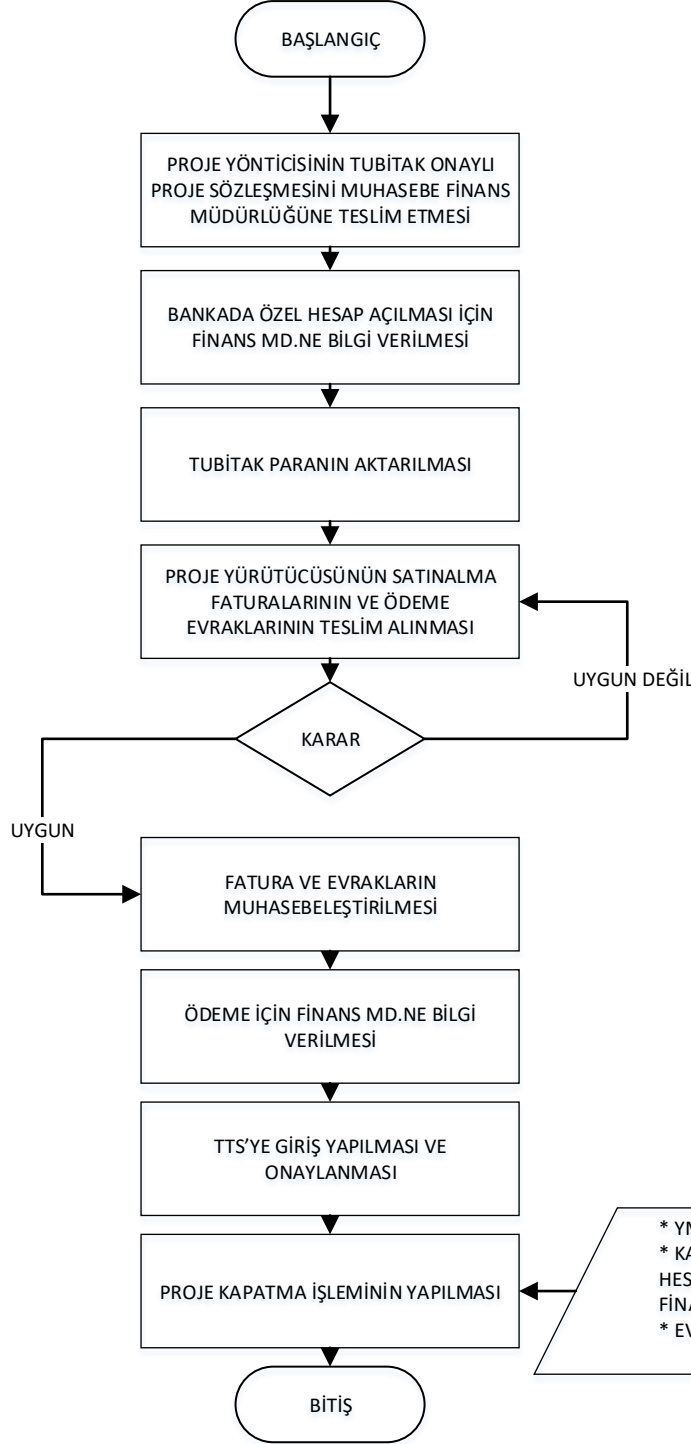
BAŞLANGIÇ

PROJE YÖNTİCİSİNİN TUBİTAK ONAYLI PROJE SÖZLEŞMESİNİ MUHASEBE FİNANS MÜDÜRLÜĞÜNE TESLİM ETMESİ

BANKADA ÖZEL HESAP AÇILMASI İÇİN FİNANS MD.NE BİLGİ VERİLMESİ

TUBİTAK PARANIN AKTARILMASI

PROJE YÜRÜTÜCÜSÜNÜN SATINALMA FATURALARININ VE ÖDEME EVRAKLARININ TESLİM ALINMASI

UYGUN DEĞİL

KARAR

UYGUN

FATURA VE EVRAKLARIN MUHASEBELEŞTİRİLMESİ

ÖDEME İÇİN FİNANS MD.NE BİLGİ VERİLMESİ

TTS'YE GİRİŞ YAPILMASI VE ONAYLANMASI

* YM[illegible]
* KA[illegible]
HES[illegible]
FİNA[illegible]
* EV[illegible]

PROJE KAPATMA İŞLEMİNİN YAPILMASI

BİTİŞ